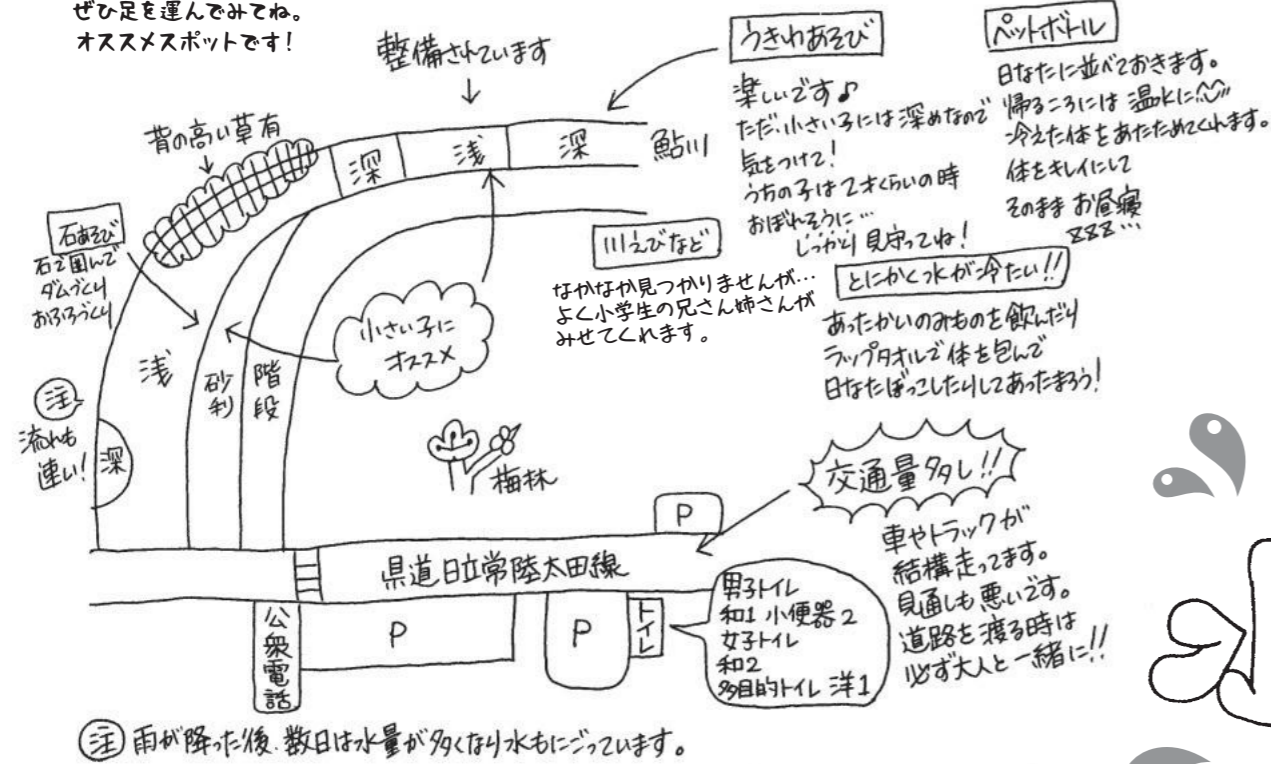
ぜひ足を運んでみてね。
オススメスポットです!

整備されています
↓

うきわあそび
楽しいです♪
ただ、小さい子には深めなので気をつけて!
うちの子は7才くらいの時おぼれそうに…
しっかり見守ってね!

ペットボトル
日なたに並べておきます。
帰るころには温水に♨
冷えた体をあたためてくれます。
体をキレイにして
そのまま お昼寝
zzz…

背の高い草有
↓

深　浅　深　鮎川

石あそび
石で囲んでダムづくり
おふろづくり

川えびなど
なかなか見つかりませんが…
よく小学生の兄さん姉さんがみせてくれます。

とにかく水が冷たい!!
あったかいのみものを飲んだり
ラップタオルで体を包んで
日なたぼっこしたりしてあったまろう!

小さい子にオススメ

浅　砂利　階段

注
流れも速い!
深

梅林

交通量多し!!
車やトラックが結構走ってます。
見通しも悪いです。
道路を渡る時は必ず大人と一緒に!!

P
県道日立常陸太田線
公衆電話
P
P
トイレ

男子トイレ
和1 小便器2
女子トイレ
和2
多目的トイレ 洋1

注 雨が降った後、数日は水量が多くなり水もにごっています。